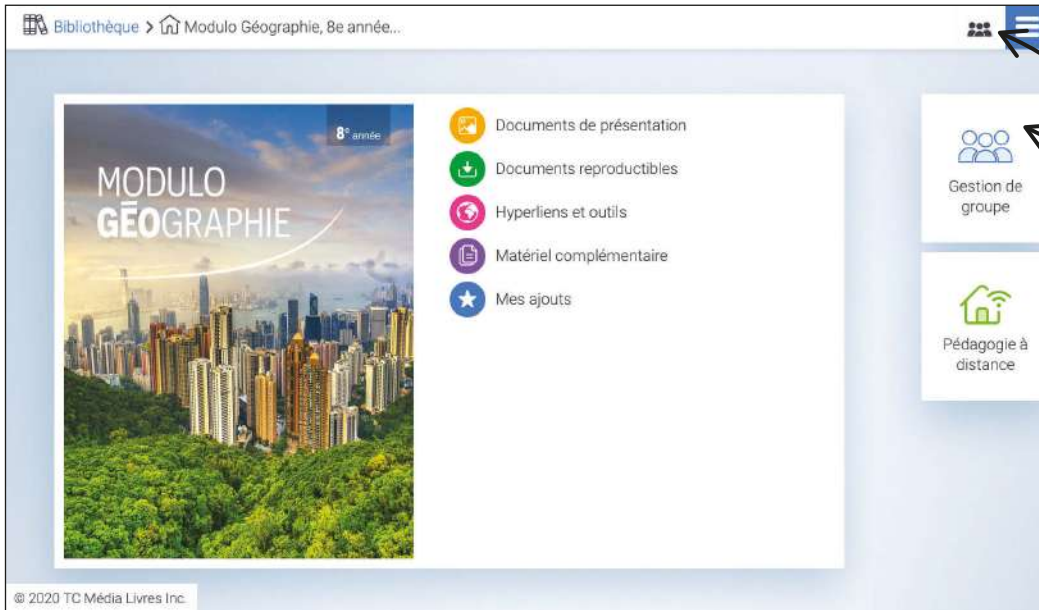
Bibliothèque > Modulo Géographie, 8e année...

8$^e$ année

MODULO GÉOGRAPHIE

Documents de présentation

Documents reproductibles

Hyperliens et outils

Matériel complémentaire

Mes ajouts

Gestion de groupe

Pédagogie à distance

© 2020 TC Média Livres Inc.